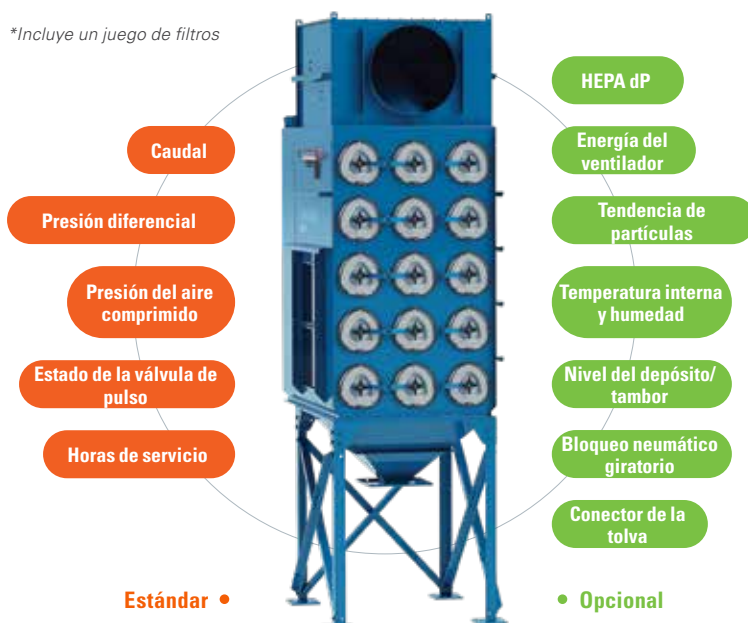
*Incluye un juego de filtros

Caudal

Presión diferencial

Presión del aire comprimido

Estado de la válvula de pulso

Horas de servicio

HEPA dP

Energía del ventilador

Tendencia de partículas

Temperatura interna y humedad

Nivel del depósito/ tambor

Bloqueo neumático giratorio

Conector de la tolva

Estándar •

• Opcional